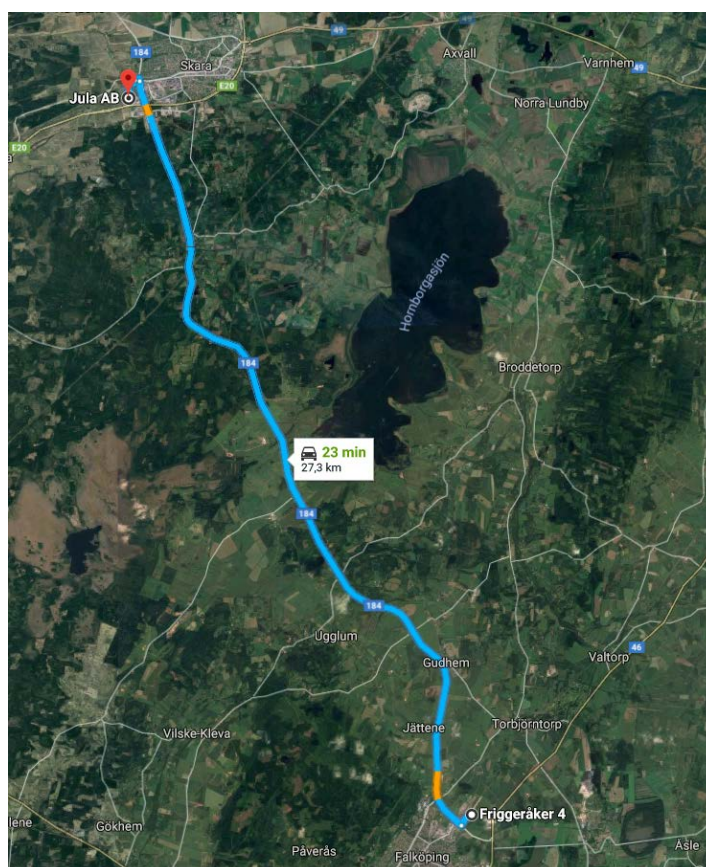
184
49
Skara
Axvall
Varnhem
49
Jula AB
E20
Norra Lundby
E20
Hornborgasjön
184
Broddetorp
23 min
27,3 km
184
184
Ugglum
46
Gudhem
Valtorp
Vilske-Kleva
Jättene
Torbjörntorp
Friggeråker 4
lene
Gökhem
Påverås
Falköping
Åsle